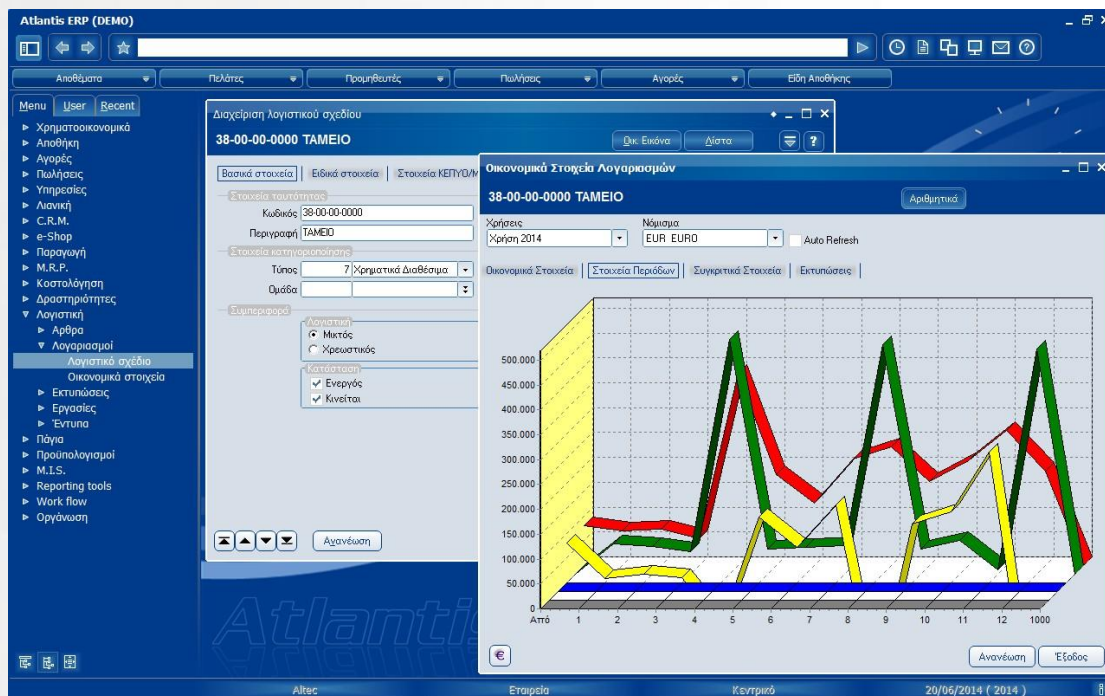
Atlantis ERP (DEMO)

Αποθέματα | Πελάτες | Προμηθευτές | Πωλήσεις | Αγορές | Είδη Αποθήκης

Menu | User | Recent

► Χρηματοοικονομικά
► Αποθήκη
► Αγορές
► Πωλήσεις
► Υπηρεσίες
► Λιανική
► C.R.M.
► e-Shop
► Παραγωγή
► M.R.P.
► Κοστολόγηση
► Δραστηριότητες
▼ Λογιστική
► Αρθρα
▼ Λογαριασμοί
Λογιστικό σχέδιο
Οικονομικά στοιχεία
► Εκτυπώσεις
► Εργασίες
► Έντυπα
► Πάγια
► Προϋπολογισμοί
► M.I.S.
► Reporting tools
► Work flow
► Οργάνωση

Διαχείριση λογιστικού σχεδίου

38-00-00-0000 ΤΑΜΕΙΟ

Οικ. Εικόνα | Λίστα

Βασικά στοιχεία | Ειδικά στοιχεία | Στοιχεία ΚΕΠΥΟ/Μ

Στοιχεία ταυτότητας
Κωδικός 38-00-00-0000
Περιγραφή ΤΑΜΕΙΟ

Στοιχεία κατηγοριοποίησης
Τύπος 7 Χρηματικά Διαθέσιμα
Ομάδα

Συμπεριφορά
Λογιστική
Μικτός
Χρεωστικός
Κατάσταση
Ενεργός
Κινείται

Ανανέωση

Οικονομικά Στοιχεία Λογαριασμών

38-00-00-0000 ΤΑΜΕΙΟ

Αριθμητικά

Χρήσεις
Χρήση 2014
Νόμισμα
EUR EURO
Auto Refresh

Οικονομικά Στοιχεία | Στοιχεία Περιόδων | Συγκριτικά Στοιχεία | Εκτυπώσεις

500.000
450.000
400.000
350.000
300.000
250.000
200.000
150.000
100.000
50.000
0

Από 1 2 3 4 5 6 7 8 9 10 11 12 1000

€

Ανανέωση | Έξοδος

Altec | Εταιρεία | Κεντρικό | 20/06/2014 ( 2014 )